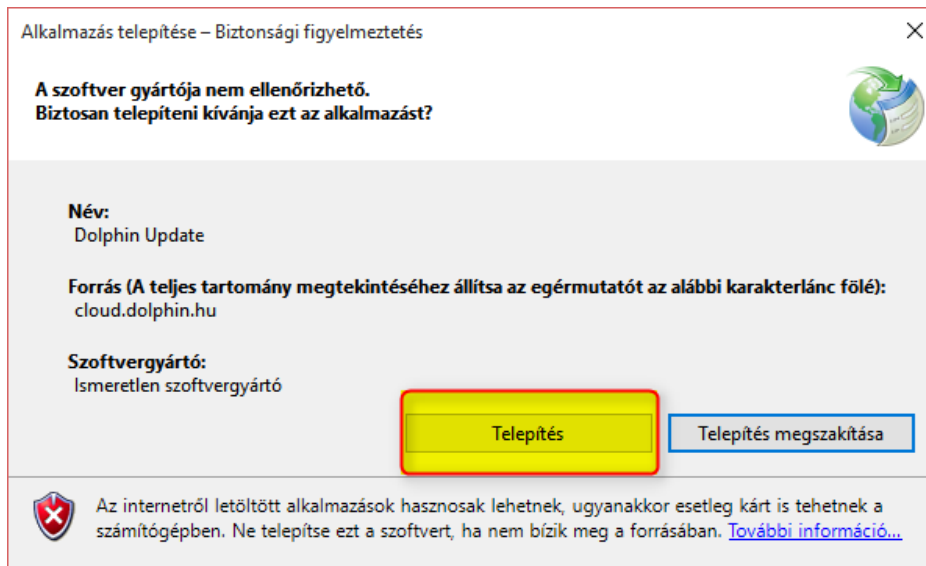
Alkalmazás telepítése – Biztonsági figyelmeztetés

A szoftver gyártója nem ellenőrizhető.
Biztosan telepíteni kívánja ezt az alkalmazást?

Név:
Dolphin Update

Forrás (A teljes tartomány megtekintéséhez állítsa az egérmutatót az alábbi karakterlánc fölé):
cloud.dolphin.hu

Szoftvergyártó:
Ismeretlen szoftvergyártó

Telepítés

Telepítés megszakítása

Az internetről letöltött alkalmazások hasznosak lehetnek, ugyanakkor esetleg kárt is tehetnek a számítógépben. Ne telepítse ezt a szoftvert, ha nem bízik meg a forrásában. További információ...